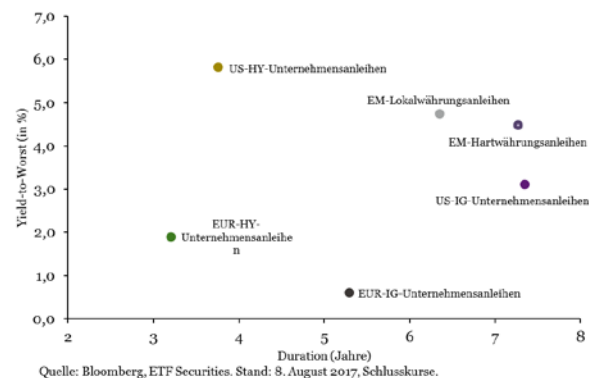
7,0
6,0
5,0
4,0
3,0
2,0
1,0
0,0

Yield-to-Worst (in %)

US-HY-Unternehmensanleihen

EM-Lokalwährungsanleihen

EM-Hartwährungsanleihen

US-IG-Unternehmensanleihen

EUR-HY-Unternehmensanleihe
n

EUR-IG-Unternehmensanleihen

2
3
4
5
6
7
8

Duration (Jahre)

Quelle: Bloomberg, ETF Securities. Stand: 8. August 2017, Schlusskurse.